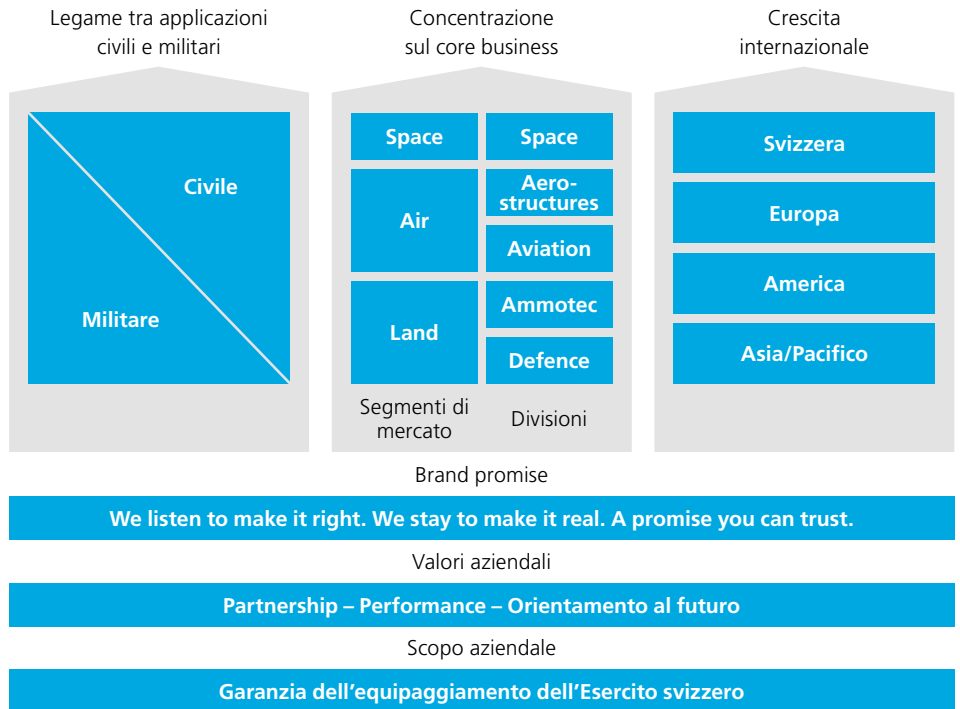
Legame tra applicazioni civili e militari

Civile

Militare

Concentrazione sul core business

Space

Space

Air

Aerostructures

Aviation

Land

Ammotec

Defence

Segmenti di mercato

Divisioni

Crescita internazionale

Svizzera

Europa

America

Asia/Pacifico

Brand promise

We listen to make it right. We stay to make it real. A promise you can trust.

Valori aziendali

Partnership – Performance – Orientamento al futuro

Scopo aziendale

Garanzia dell’equipaggiamento dell’Esercito svizzero